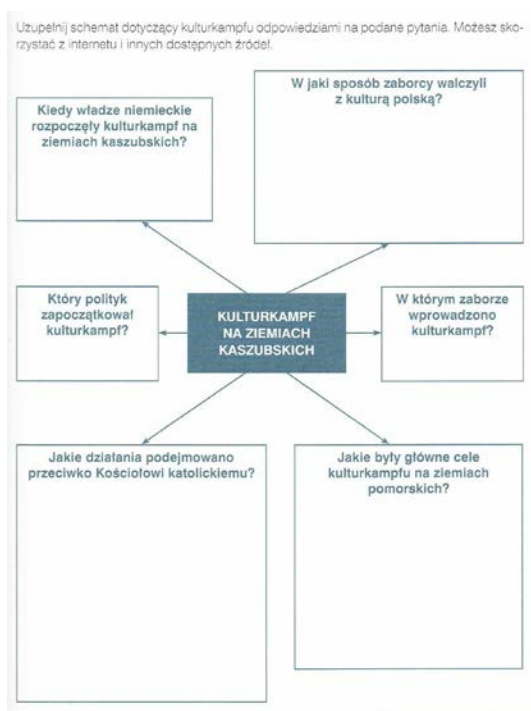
Uzupełnij schemat dotyczący kulturkampfu odpowiedziami na podane pytania. Możesz skorzystać z internetu i innych dostępnych źródeł.

Kiedy władze niemieckie rozpoczęły kulturkampf na ziemiach kaszubskich?

W jaki sposób zaborcy walczyli z kulturą polską?

Który polityk zapoczątkował kulturkampf?

KULTURKAMPF NA ZIEMIACH KASZUBSKICH

W którym zaborze wprowadzono kulturkampf?

Jakie działania podejmowano przeciwko Kościołowi katolickiemu?

Jakie były główne cele kulturkampfu na ziemiach pomorskich?